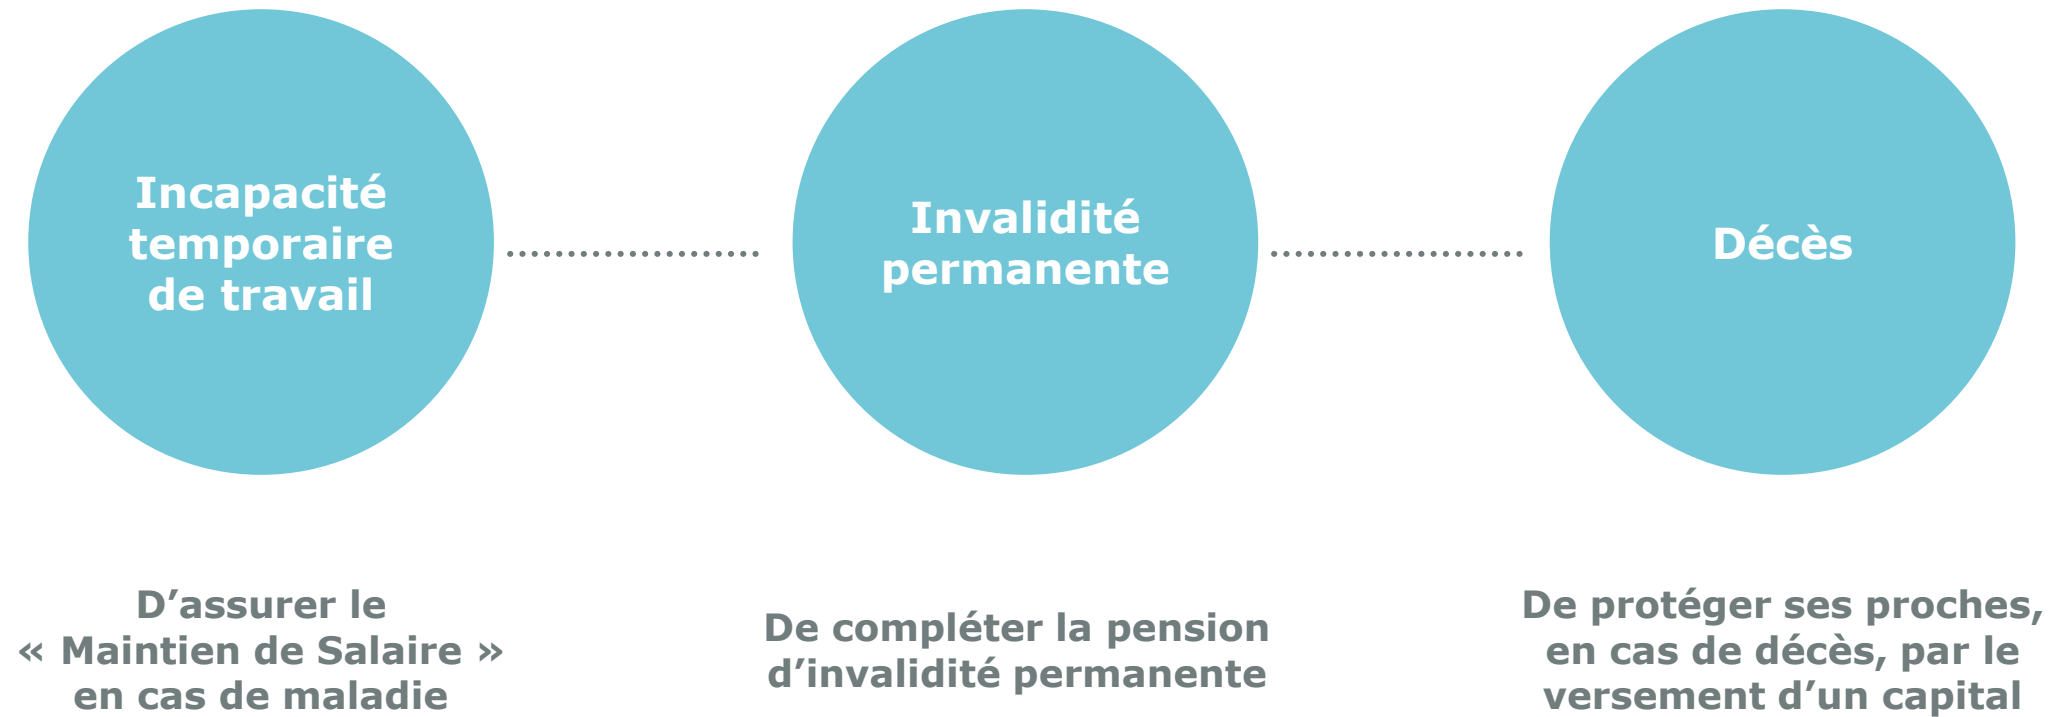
Incapacité temporaire de travail

Invalidité permanente

Décès

D’assurer le « Maintien de Salaire » en cas de maladie

De compléter la pension d’invalidité permanente

De protéger ses proches, en cas de décès, par le versement d’un capital